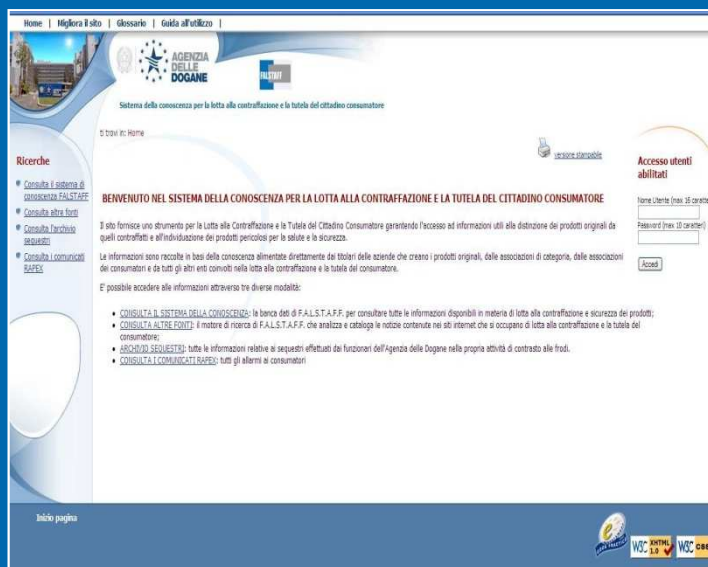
Home | Migliora il sito | Glossario | Guida all'utilizzo |

AGENZIA DELLE DOGANE

FALSTAFF

Sistema della conoscenza per la lotta alla contraffazione e la tutela del cittadino consumatore

Ti trovi in: Home

versione stampabile

Ricerche

Consulta il sistema di conoscenza FALSTAFF

Consulta altre fonti

Consulta l'archivio sequestri

Consulta i comunicati RAPEX

BENVENUTO NEL SISTEMA DELLA CONOSCENZA PER LA LOTTA ALLA CONTRAFFAZIONE E LA TUTELA DEL CITTADINO CONSUMATORE

Il sito fornisce uno strumento per la Lotta alla Contraffazione e la Tutela del Cittadino Consumatore garantendo l'accesso ad informazioni utili alla distinzione dei prodotti originali da quelli contraffatti e all'individuazione dei prodotti pericolosi per la salute e la sicurezza.

Le informazioni sono raccolte in basi della conoscenza alimentate direttamente dai titolari delle aziende che creano i prodotti originali, dalle associazioni di categoria, dalle associazioni dei consumatori e da tutti gli altri enti coinvolti nella lotta alla contraffazione e la tutela del consumatore.

E' possibile accedere alle informazioni attraverso tre diverse modalità:

CONSULTA IL SISTEMA DELLA CONOSCENZA: la banca dati di F.A.L.S.T.A.F.F. per consultare tutte le informazioni disponibili in materia di lotta alla contraffazione e sicurezza dei prodotti;

CONSULTA ALTRE FONTI: il motore di ricerca di F.A.L.S.T.A.F.F. che analizza e cataloga le notizie contenute nei siti internet che si occupano di lotta alla contraffazione e la tutela del consumatore;

ARCHIVIO SEQUESTRI: tutte le informazioni relative ai sequestri effettuati dai funzionari dell'Agenzia delle Dogane nella propria attività di contrasto alle frodi.

CONSULTA I COMUNICATI RAPEX: tutti gli allarmi ai consumatori

Accesso utenti abilitati

Nome Utente (max 16 caratte

Password (max 10 caratteri)

Accedi

Inizio pagina

W3C XHTML 1.0 W3C css